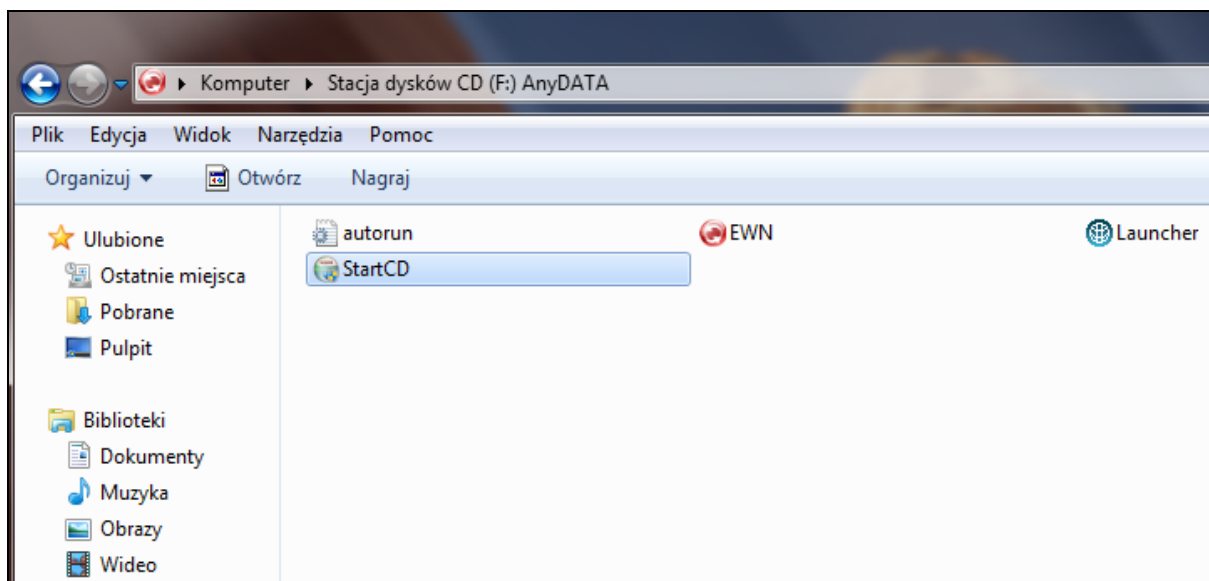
▸ Komputer ▸ Stacja dysków CD (F:) AnyDATA

Plik Edycja Widok Narzędzia Pomoc

Organizuj ▾ Otwórz Nagraj

Ulubione
Ostatnie miejsca
Pobrane
Pulpit

Biblioteki
Dokumenty
Muzyka
Obrazy
Wideo

autorun
EWN
Launcher
StartCD